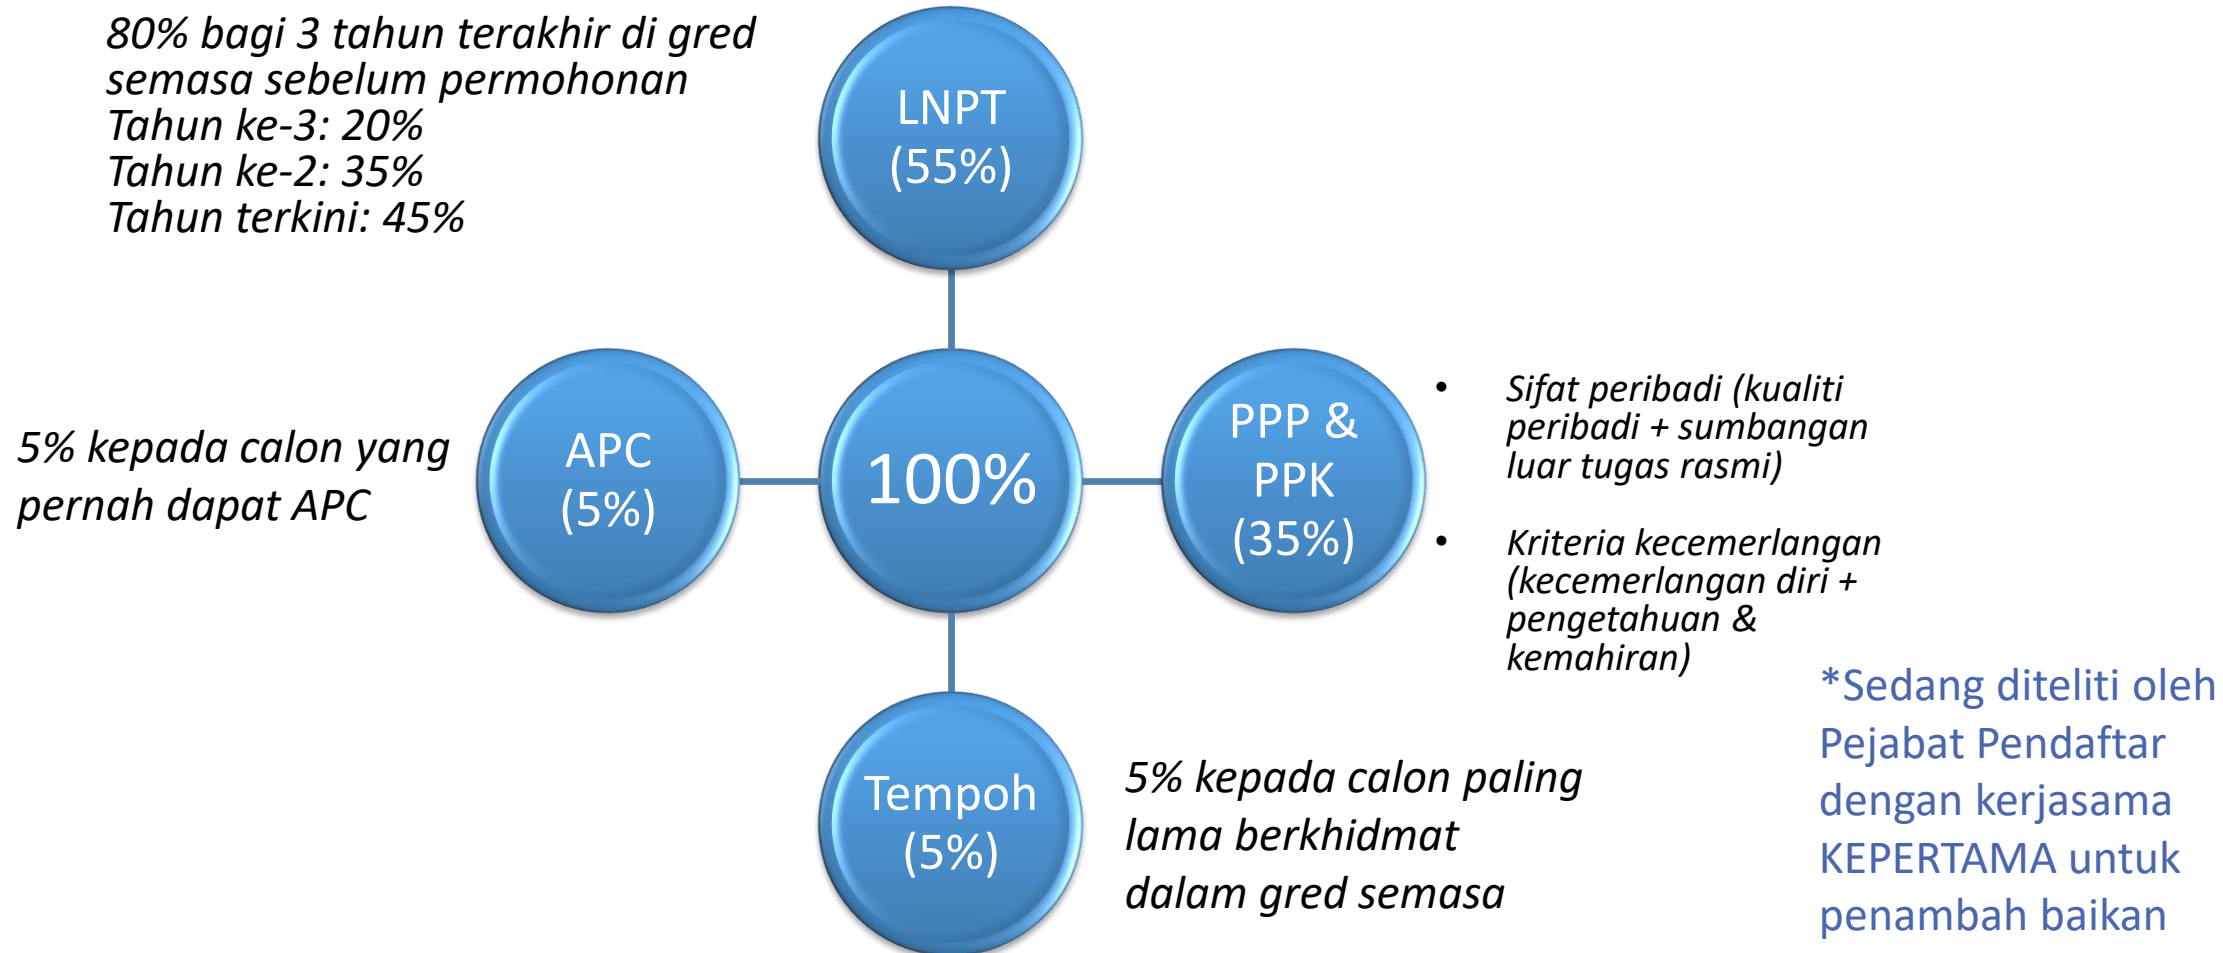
80% bagi 3 tahun terakhir di gred semasa sebelum permohonan
Tahun ke-3: 20%
Tahun ke-2: 35%
Tahun terkini: 45%

LNPT
(55%)

5% kepada calon yang pernah dapat APC

APC
(5%)

100%

PPP &
PPK
(35%)

• Sifat peribadi (kualiti peribadi + sumbangan luar tugas rasmi)

• Kriteria kecemerlangan (kecemerlangan diri + pengetahuan & kemahiran)

Tempoh
(5%)

5% kepada calon paling lama berkhidmat dalam gred semasa

*Sedang diteliti oleh Pejabat Pendaftar dengan kerjasama KEPERTAMA untuk penambah baikan